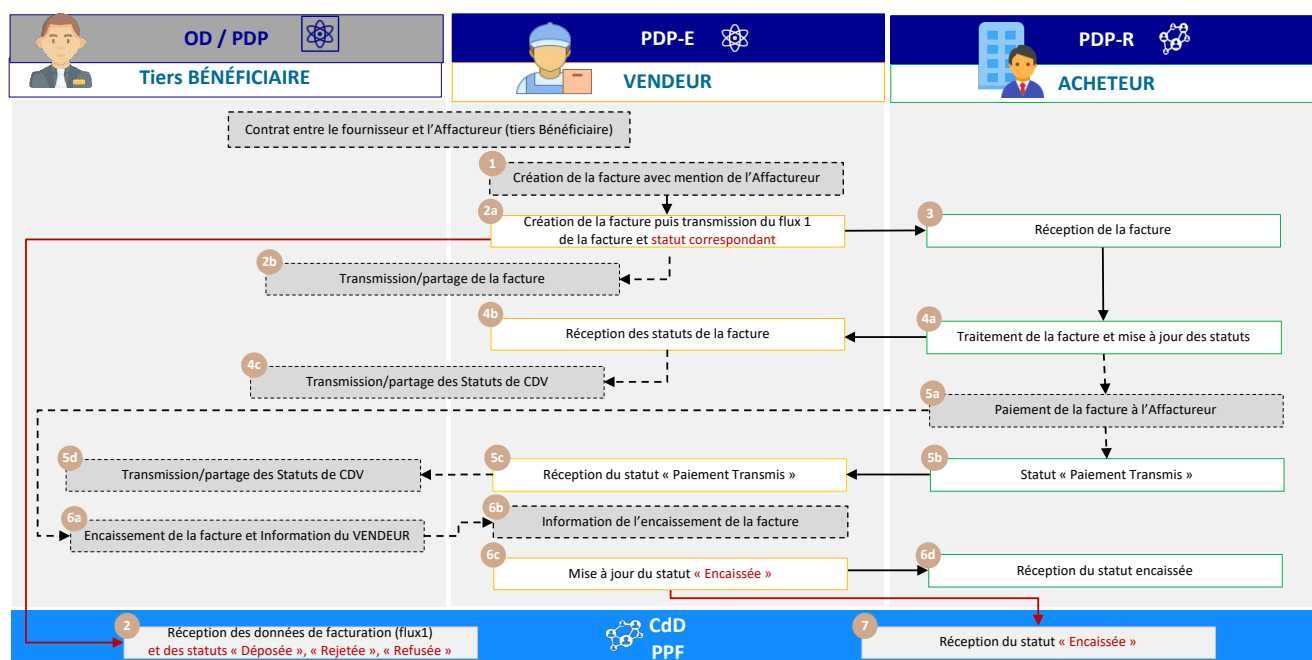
OD / PDP
Tiers BÉNÉFICIAIRE

PDP-E
VENDEUR

PDP-R
ACHETEUR

Contrat entre le fournisseur et l'Affactureur (tiers Bénéficiaire)

1
Création de la facture avec mention de l'Affactureur

2a
Création de la facture puis transmission du flux 1 de la facture et statut correspondant

3
Réception de la facture

2b
Transmission/partage de la facture

4b
Réception des statuts de la facture

4a
Traitement de la facture et mise à jour des statuts

4c
Transmission/partage des Statuts de CDV

5a
Paiement de la facture à l'Affactureur

5d
Transmission/partage des Statuts de CDV

5c
Réception du statut « Paiement Transmis »

5b
Statut « Paiement Transmis »

6a
Encaissement de la facture et Information du VENDEUR

6b
Information de l'encaissement de la facture

6c
Mise à jour du statut « Encaissée »

6d
Réception du statut encaissée

2
Réception des données de facturation (flux1) et des statuts « Déposée », « Rejetée », « Refusée »

CdD
PPF

7
Réception du statut « Encaissée »